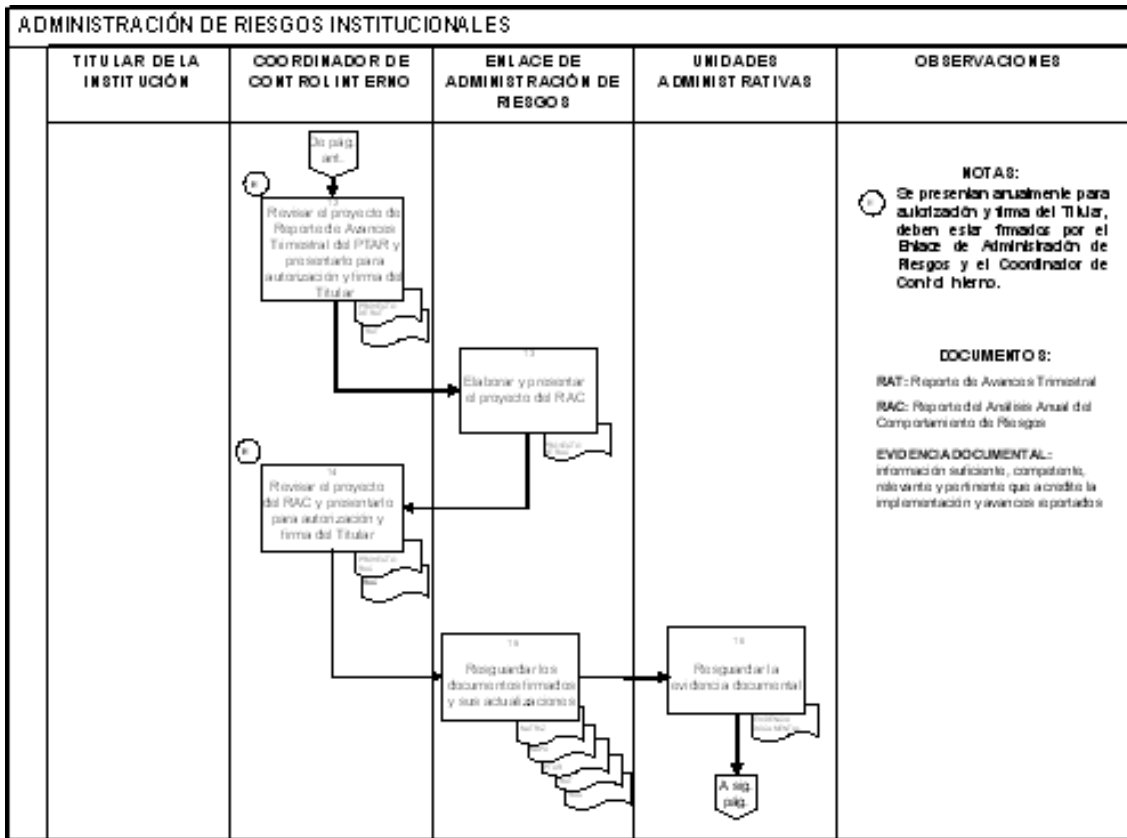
ADMINISTRACIÓN DE RIESGOS INSTITUCIONALES

| TITULAR DE LA INSTITUCIÓN | COORDINADOR DE CONTROL INTERNO | ENLACE DE ADMINISTRACIÓN DE RIESGOS | UNIDADES ADMINISTRATIVAS | OBSERVACIONES |
|---|---|---|---|---|

De pág. ant.

12
Revisar el proyecto de Reporte de Avances Trimestral del PTAR y presentarlo para autorización y firma del Titular

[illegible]

13
Elaborar y presentar el proyecto del RAC

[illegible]

14
Revisar el proyecto del RAC y presentarlo para autorización y firma del Titular

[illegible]

15
Resguardar los documentos firmados y sus actualizaciones

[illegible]

16
Resguardar la evidencia documental

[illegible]

A sig. pág.

NOTAS:
Se presentan anualmente para autorización y firma del Titular, deben estar firmados por el Enlace de Administración de Riesgos y el Coordinador de Control Interno.

DOCUMENTOS:
RAT: Reporte de Avances Trimestral
RAC: Reporte del Análisis Anual del Comportamiento de Riesgos
EVIDENCIA DOCUMENTAL: información suficiente, competente, relevante y pertinente que acredite la implementación y avances reportados